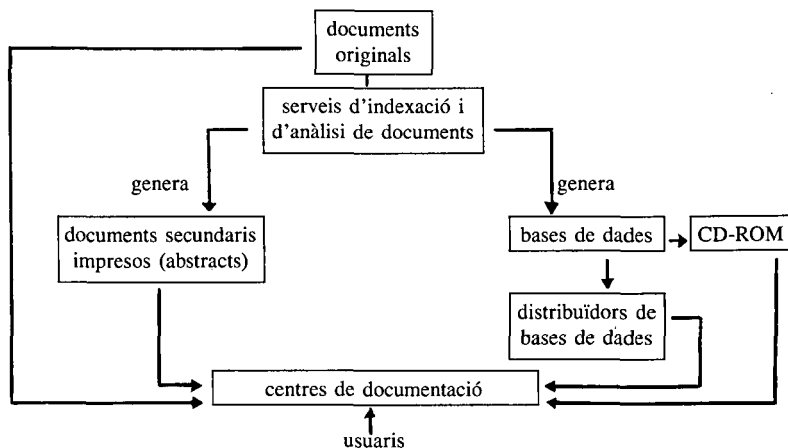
documents originals

serveis d'indexació i d'anàlisi de documents

genera

genera

documents secundaris impresos (abstracts)

bases de dades

CD-ROM

distribuïdors de bases de dades

centres de documentació

usuaris